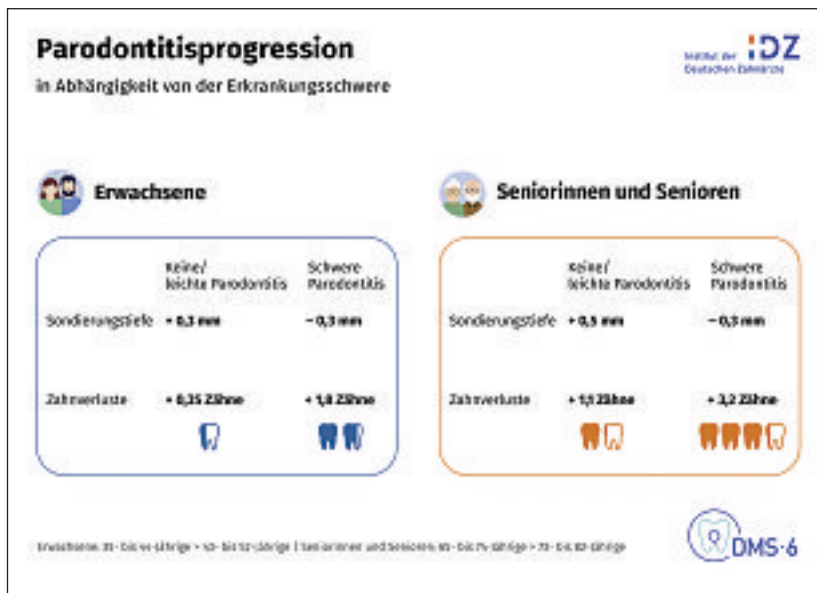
Parodontitisprogression

in Abhängigkeit von der Erkrankungsschwere

Institut der Deutschen Zahnärzte IDZ

Erwachsene

| | Keine/ leichte Parodontitis | Schwere Parodontitis |
|---|---|---|
| Sondierungstiefe | + 0,3 mm | – 0,3 mm |
| Zahnverluste | + 0,35 Zähne | + 1,8 Zähne |

Seniorinnen und Senioren

| | Keine/ leichte Parodontitis | Schwere Parodontitis |
|---|---|---|
| Sondierungstiefe | + 0,5 mm | – 0,3 mm |
| Zahnverluste | + 1,1 Zähne | + 3,2 Zähne |

Erwachsene: 35- bis 44-Jährige > 43- bis 52-Jährige | Seniorinnen und Senioren: 65- bis 74-Jährige > 73- bis 82-Jährige

DMS • 6